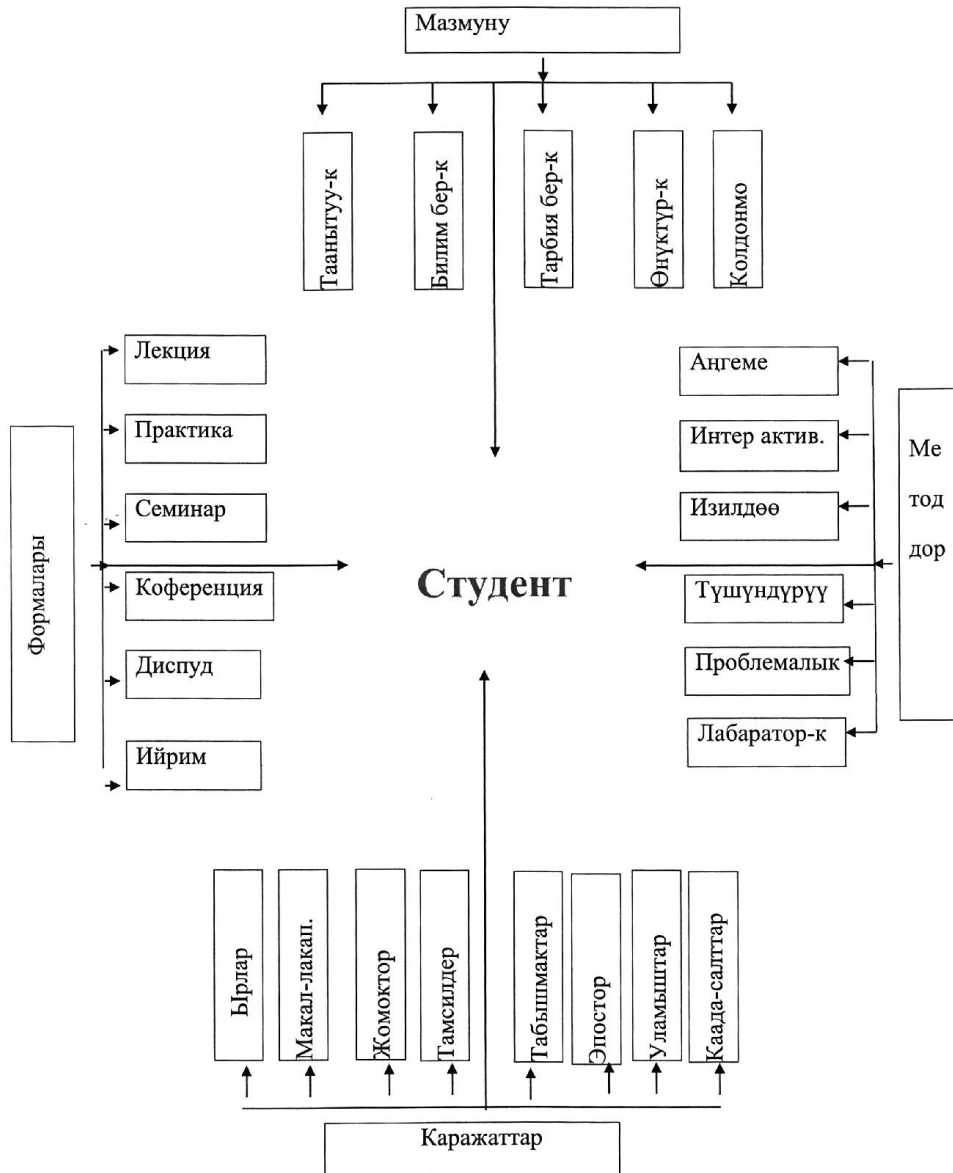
Мазмуну

Таанытуу-к

Билим бер-к

Тарбия бер-к

Өнүктүр-к

Колдонмо

Формалары

Лекция

Практика

Семинар

Коференция

Диспуд

Ийрим

Студент

Ме
тод
дор

Аңгеме

Интер актив.

Изилдөө

Түшүндүрүү

Проблемалык

Лабаратор-к

Ырлар

Макал-лакап.

Жомоктор

Тамсилдер

Табышмактар

Эпостор

Уламыштар

Каада-салттар

Каражаттар